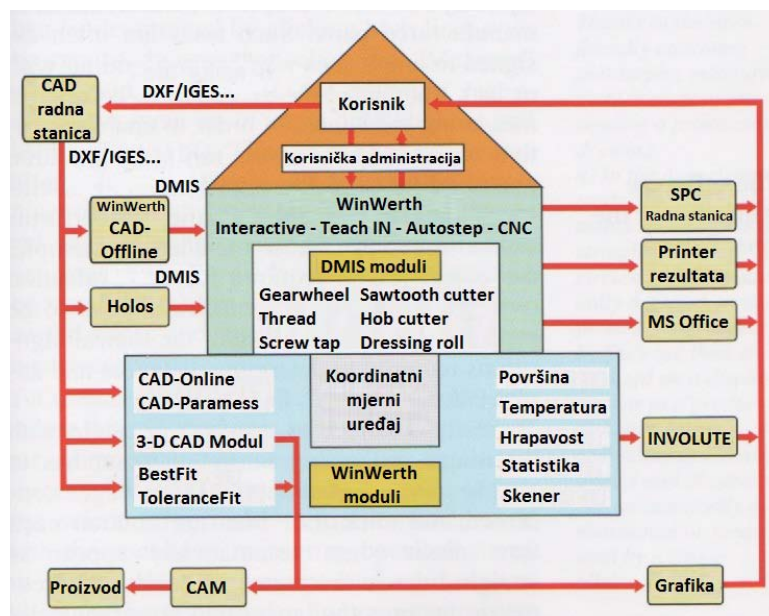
CAD radna stanica

DXF/IGES...

Korisnik

DXF/IGES...

Korisnička administracija

DMIS

WinWerth
Interactive - Teach IN - Autostep - CNC

WinWerth CAD-Offline

SPC
Radna stanica

Printer rezultata

DMIS

DMIS moduli

Holos

Gearwheel
Thread
Screw tap

Sawtooth cutter
Hob cutter
Dressing roll

MS Office

CAD-Online
CAD-Paramess

Koordinatni mjerni uređaj

Površina
Temperatura
Hrapavost
Statistika
Skener

3-D CAD Modul

INVOLUTE

BestFit
ToleranceFit

WinWerth moduli

Proizvod

CAM

Grafika